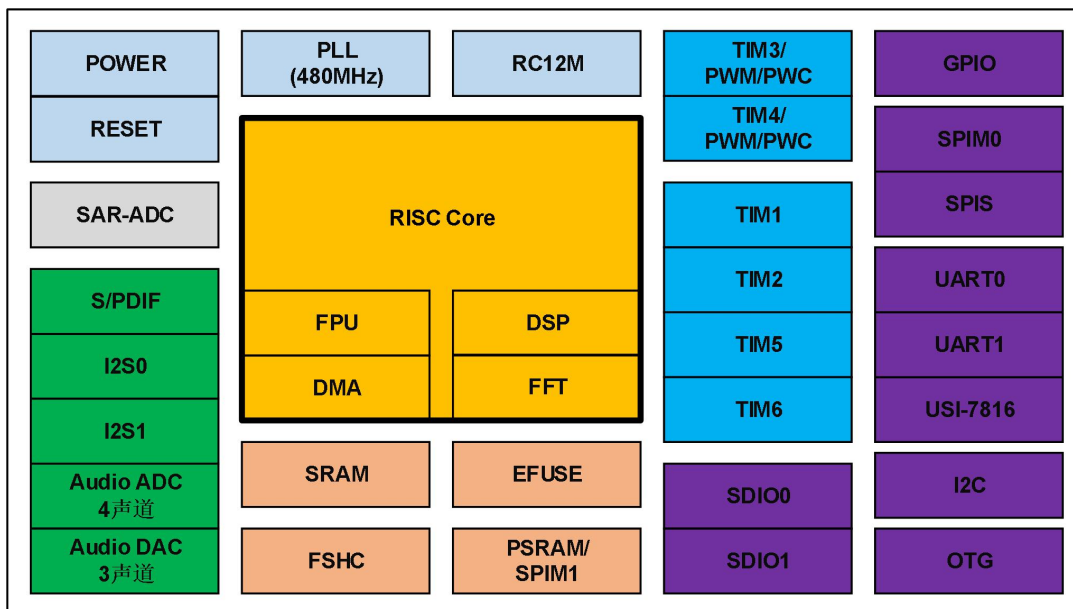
POWER
RESET
SAR-ADC
S/PDIF
I2S0
I2S1
Audio ADC 4声道
Audio DAC 3声道

PLL (480MHz)
RC12M
RISC Core
FPU
DSP
DMA
FFT
SRAM
EFUSE
FSHC
PSRAM/ SPIM1

TIM3/ PWM/PWC
TIM4/ PWM/PWC
TIM1
TIM2
TIM5
TIM6
SDIO0
SDIO1

GPIO
SPIM0
SPIS
UART0
UART1
USI-7816
I2C
OTG